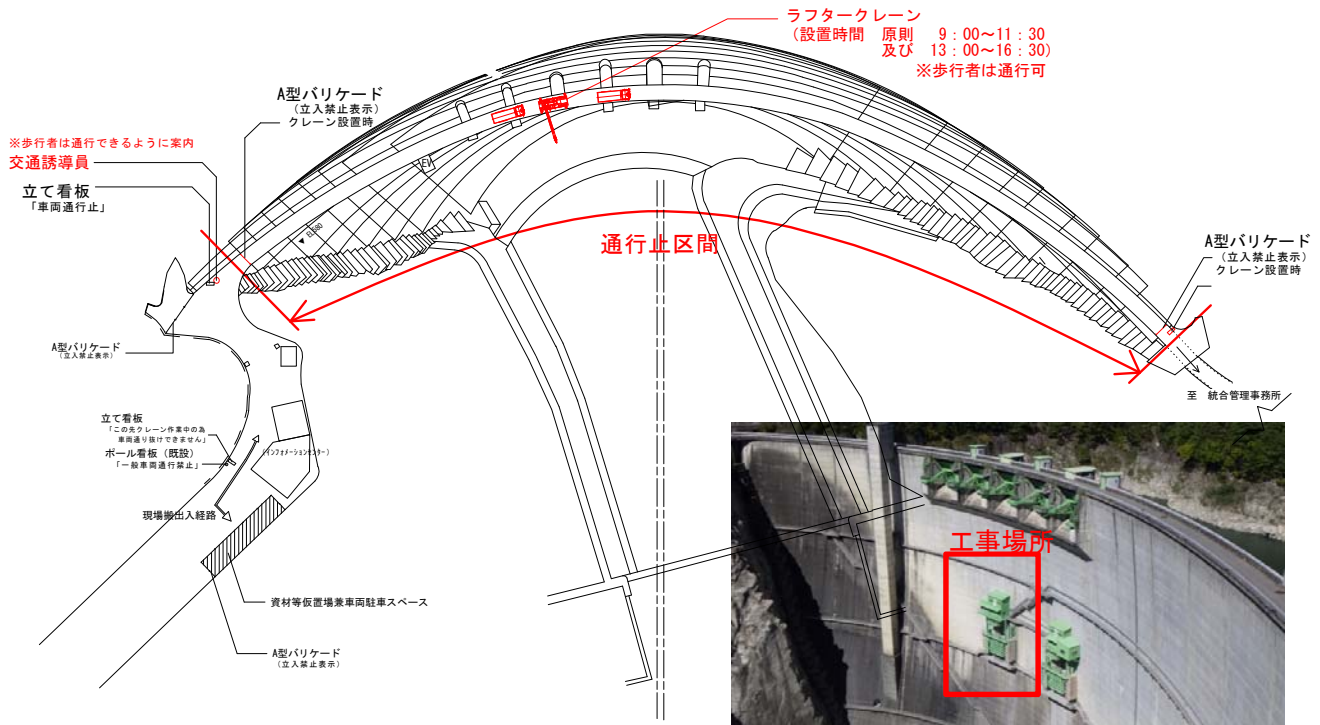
ラフタークレーン
（設置時間　原則　9：00～11：30
及び　13：00～16：30）
※歩行者は通行可

A型バリケード
（立入禁止表示）
クレーン設置時

※歩行者は通行できるように案内
交通誘導員

立て看板
「車両通行止」

EV

通行止区間

A型バリケード
（立入禁止表示）
クレーン設置時

至　統合管理事務所

A型バリケード
（立入禁止表示）

立て看板
「この先クレーン作業中の為
車両通り抜けできません」
ポール看板（既設）
「一般車両通行禁止」

（インフォメーションセンター）

現場搬出入経路

資材等仮置場兼車両駐車スペース

A型バリケード
（立入禁止表示）

工事場所